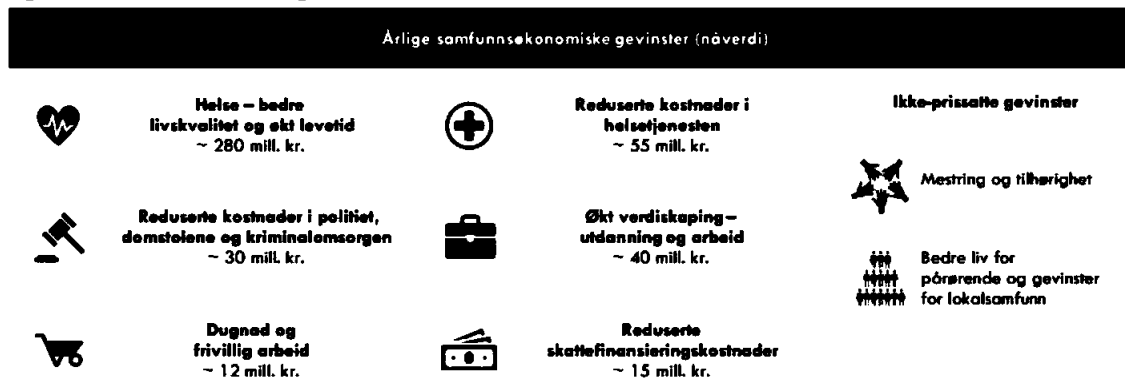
Årlige samfunnsøkonomiske gevinster (nåverdi)

Helse – bedre livskvalitet og økt levetid
~ 280 mill. kr.

Reduserte kostnader i helsetjenesten
~ 55 mill. kr.

Ikke-prissatte gevinster

Mestring og tilhørighet

Reduserte kostnader i politiet, domstolene og kriminalomsorgen
~ 30 mill. kr.

Økt verdiskaping – utdanning og arbeid
~ 40 mill. kr.

Bedre liv for pårørende og gevinster for lokalsamfunn

Dugnad og frivillig arbeid
~ 12 mill. kr.

Reduserte skattefinansieringskostnader
~ 15 mill. kr.